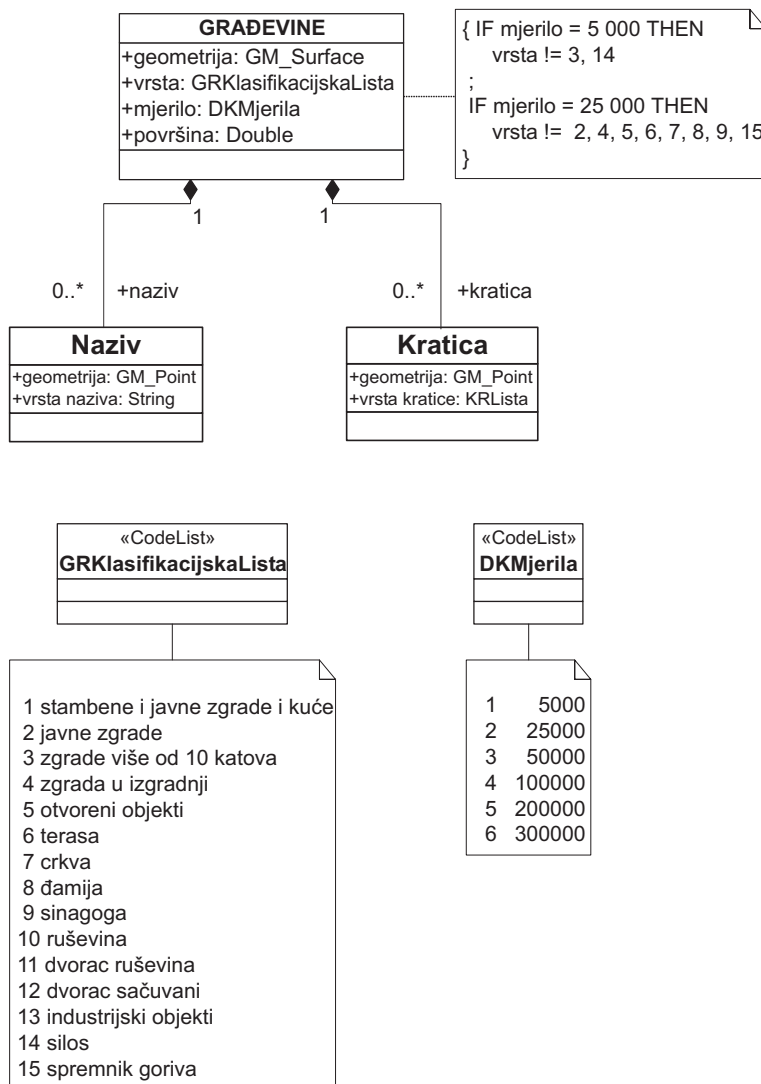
GRAĐEVINE
+geometrija: GM_Surface
+vrsta: GRKlasifikacijskaLista
+mjerilo: DKMjerila
+površina: Double

{ IF mjerilo = 5 000 THEN
vrsta != 3, 14
;
IF mjerilo = 25 000 THEN
vrsta != 2, 4, 5, 6, 7, 8, 9, 15
}

1
1
0..*
+naziv
0..*
+kratica

Naziv
+geometrija: GM_Point
+vrsta naziva: String

Kratica
+geometrija: GM_Point
+vrsta kratice: KRLista

«CodeList»
GRKlasifikacijskaLista

«CodeList»
DKMjerila

1 stambene i javne zgrade i kuće
2 javne zgrade
3 zgrade više od 10 katova
4 zgrada u izgradnji
5 otvoreni objekti
6 terasa
7 crkva
8 đamija
9 sinagoga
10 ruševina
11 dvorac ruševina
12 dvorac sačuvani
13 industrijski objekti
14 silos
15 spremnik goriva

1 5000
2 25000
3 50000
4 100000
5 200000
6 300000